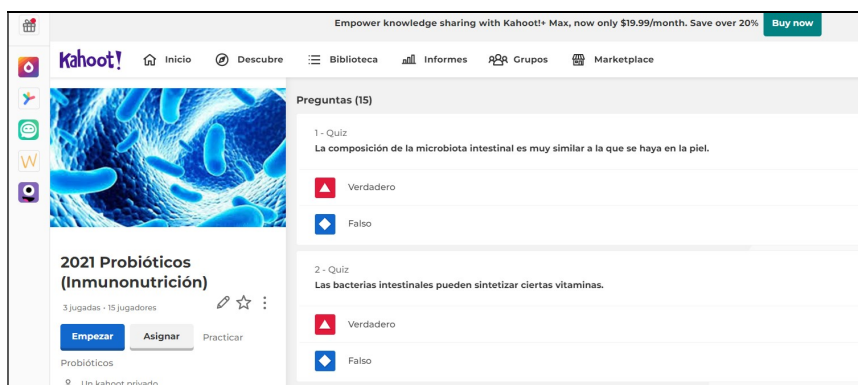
Empower knowledge sharing with Kahoot!+ Max, now only $19.99/month. Save over 20% Buy now

Kahoot! Inicio Descubre Biblioteca Informes Grupos Marketplace

2021 Probióticos (Inmunonutrición)

3 jugadas · 15 jugadores

Empezar Asignar Practicar

Probióticos

Un kahoot privado

Preguntas (15)

1 - Quiz
La composición de la microbiota intestinal es muy similar a la que se haya en la piel.

Verdadero

Falso

2 - Quiz
Las bacterias intestinales pueden sintetizar ciertas vitaminas.

Verdadero

Falso